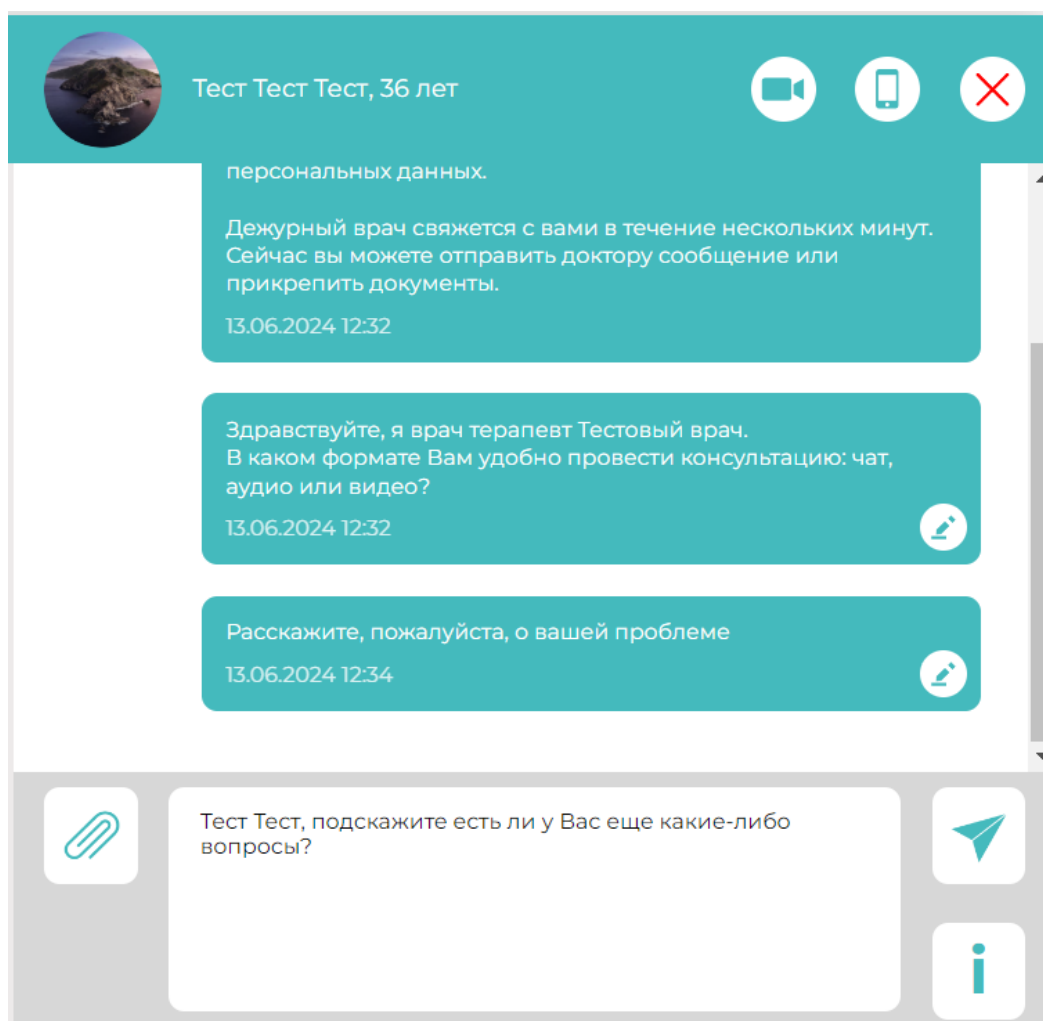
Тест Тест Тест, 36 лет

персональных данных.

Дежурный врач свяжется с вами в течение нескольких минут. Сейчас вы можете отправить доктору сообщение или прикрепить документы.

13.06.2024 12:32

Здравствуйте, я врач терапевт Тестовый врач.
В каком формате Вам удобно провести консультацию: чат, аудио или видео?

13.06.2024 12:32

Расскажите, пожалуйста, о вашей проблеме

13.06.2024 12:34

Тест Тест, подскажите есть ли у Вас еще какие-либо вопросы?

i